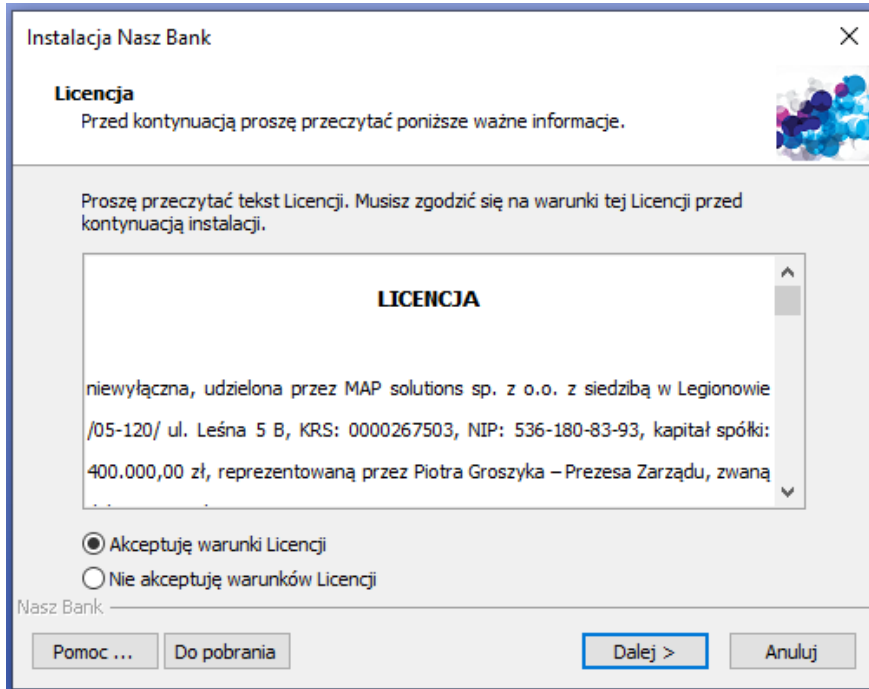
Instalacja Nasz Bank

Licencja
Przed kontynuacją proszę przeczytać poniższe ważne informacje.

Proszę przeczytać tekst Licencji. Musisz zgodzić się na warunki tej Licencji przed kontynuacją instalacji.

LICENCJA

niewyłączna, udzielona przez MAP solutions sp. z o.o. z siedzibą w Legionowie /05-120/ ul. Leśna 5 B, KRS: 0000267503, NIP: 536-180-83-93, kapitał spółki: 400.000,00 zł, reprezentowaną przez Piotra Groszyka – Prezesa Zarządu, zwaną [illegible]

Akceptuję warunki Licencji
Nie akceptuję warunków Licencji

Nasz Bank

Pomoc ...
Do pobrania
Dalej >
Anuluj